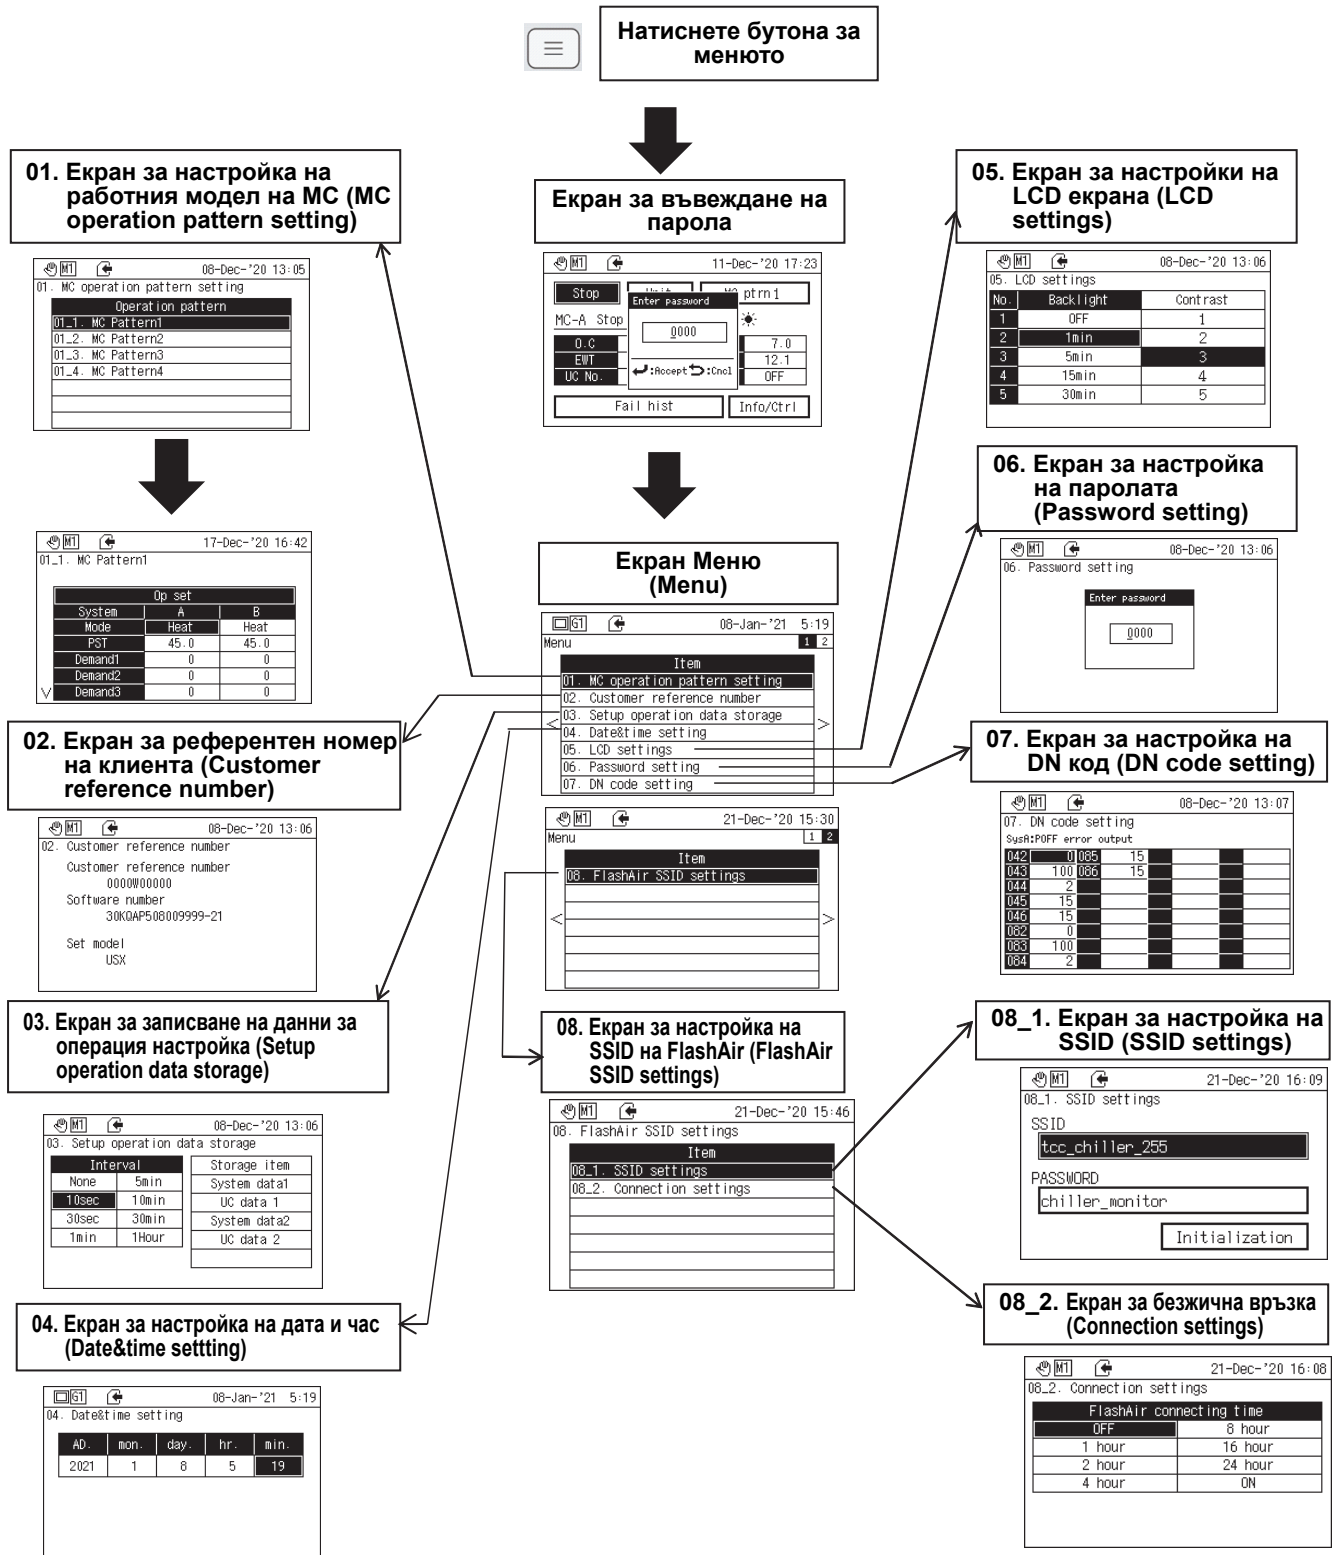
Натиснете бутона за менюто

Екран за въвеждане на парола

M1 11-Dec-'20 17:23
Stop
Enter password
ptrn1
MC-A Stop
0000
O.C 7.0
EWT 12.1
UC No. OFF
:Accept :Cncl
Fail hist
Info/Ctrl

01. Екран за настройка на работния модел на MC (MC operation pattern setting)

M1 08-Dec-'20 13:05
01. MC operation pattern setting
Operation pattern
01_1. MC Pattern1
01_2. MC Pattern2
01_3. MC Pattern3
01_4. MC Pattern4

M1 17-Dec-'20 16:42
01_1. MC Pattern1

| Op set | | |
|---|---|---|
| System | A | B |
| Mode | Heat | Heat |
| PST | 45.0 | 45.0 |
| Demand1 | 0 | 0 |
| Demand2 | 0 | 0 |
| Demand3 | 0 | 0 |

05. Екран за настройки на LCD екрана (LCD settings)

M1 08-Dec-'20 13:06
05. LCD settings

| No. | Backlight | Contrast |
|---|---|---|
| 1 | OFF | 1 |
| 2 | 1min | 2 |
| 3 | 5min | 3 |
| 4 | 15min | 4 |
| 5 | 30min | 5 |

06. Екран за настройка на паролата (Password setting)

M1 08-Dec-'20 13:06
06. Password setting
Enter password
0000

Екран Меню (Menu)

G1 08-Jan-'21 5:19
Menu 1 2
Item
01. MC operation pattern setting
02. Customer reference number
03. Setup operation data storage
04. Date&time setting
05. LCD settings
06. Password setting
07. DN code setting

M1 21-Dec-'20 15:30
Menu 1 2
Item
08. FlashAir SSID settings

02. Екран за референтен номер на клиента (Customer reference number)

M1 08-Dec-'20 13:06
02. Customer reference number
Customer reference number
0000W00000
Software number
30K0AP508009999-21
Set model
USX

07. Екран за настройка на DN код (DN code setting)

M1 08-Dec-'20 13:07
07. DN code setting
SysA:POFF error output

| 042 | 0 | 085 | 15 |
|---|---|---|---|
| 043 | 100 | 086 | 15 |
| 044 | 2 | | |
| 045 | 15 | | |
| 046 | 15 | | |
| 082 | 0 | | |
| 083 | 100 | | |
| 084 | 2 | | |

03. Екран за записване на данни за операция настройка (Setup operation data storage)

M1 08-Dec-'20 13:06
03. Setup operation data storage

| Interval | |
|---|---|
| None | 5min |
| 10sec | 10min |
| 30sec | 30min |
| 1min | 1Hour |

Storage item
System data1
UC data 1
System data2
UC data 2

08. Екран за настройка на SSID на FlashAir (FlashAir SSID settings)

M1 21-Dec-'20 15:46
08. FlashAir SSID settings
Item
08_1. SSID settings
08_2. Connection settings

08_1. Екран за настройка на SSID (SSID settings)

M1 21-Dec-'20 16:09
08_1. SSID settings
SSID
tcc_chiller_255
PASSWORD
chiller_monitor
Initialization

04. Екран за настройка на дата и час (Date&time settting)

G1 08-Jan-'21 5:19
04. Date&time setting

| AD. | mon. | day. | hr. | min. |
|---|---|---|---|---|
| 2021 | 1 | 8 | 5 | 19 |

08_2. Екран за безжична връзка (Connection settings)

M1 21-Dec-'20 16:08
08_2. Connection settings

| FlashAir connecting time | |
|---|---|
| OFF | 8 hour |
| 1 hour | 16 hour |
| 2 hour | 24 hour |
| 4 hour | ON |